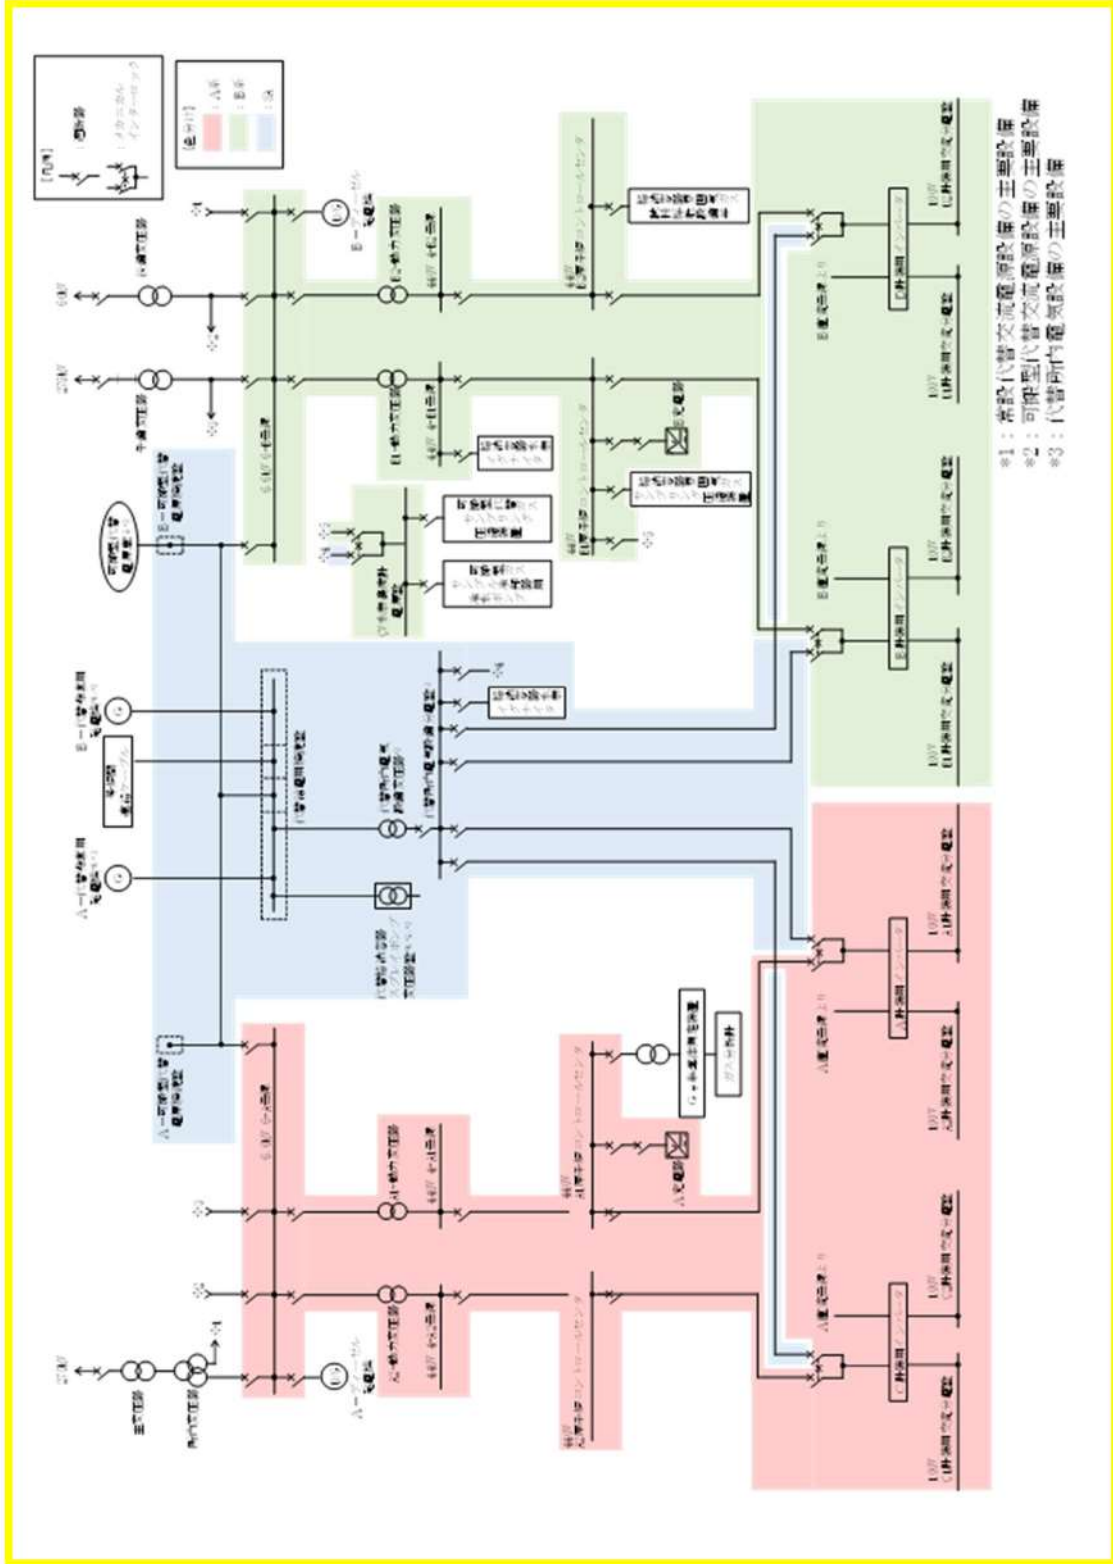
※1：常設代替交流電源設備の主要設備
※2：可搬型代替交流電源設備の主要設備
※3：代替所内電気設備の主要設備

[凡例]
遮断器
メカニカルインターロック

[色分け]
A系
B系
共通

275kV
主変圧器
所内変圧器
500kV
起動変圧器
A-ディーゼル発電機
B-ディーゼル発電機
6.9kV
460V
A-メタクラ
B-メタクラ
A-パワーセンタ
B-パワーセンタ
A-コントロールセンタ
B-コントロールセンタ
A-可搬型代替電源接続盤
B-可搬型代替電源接続盤
可搬型代替電源車
A-代替所内電気設備
B-代替所内電気設備
代替所内電気設備変圧器
代替所内電気設備分電盤
緊急用発電機
緊急時対策所
A-蓄電池
B-蓄電池
A-直流母線
B-直流母線
A-計装用インバータ
B-計装用インバータ
C-計装用インバータ
D-計装用インバータ
100V
A-計装用交流分電盤
B-計装用交流分電盤
C-計装用交流分電盤
D-計装用交流分電盤
充電器
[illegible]